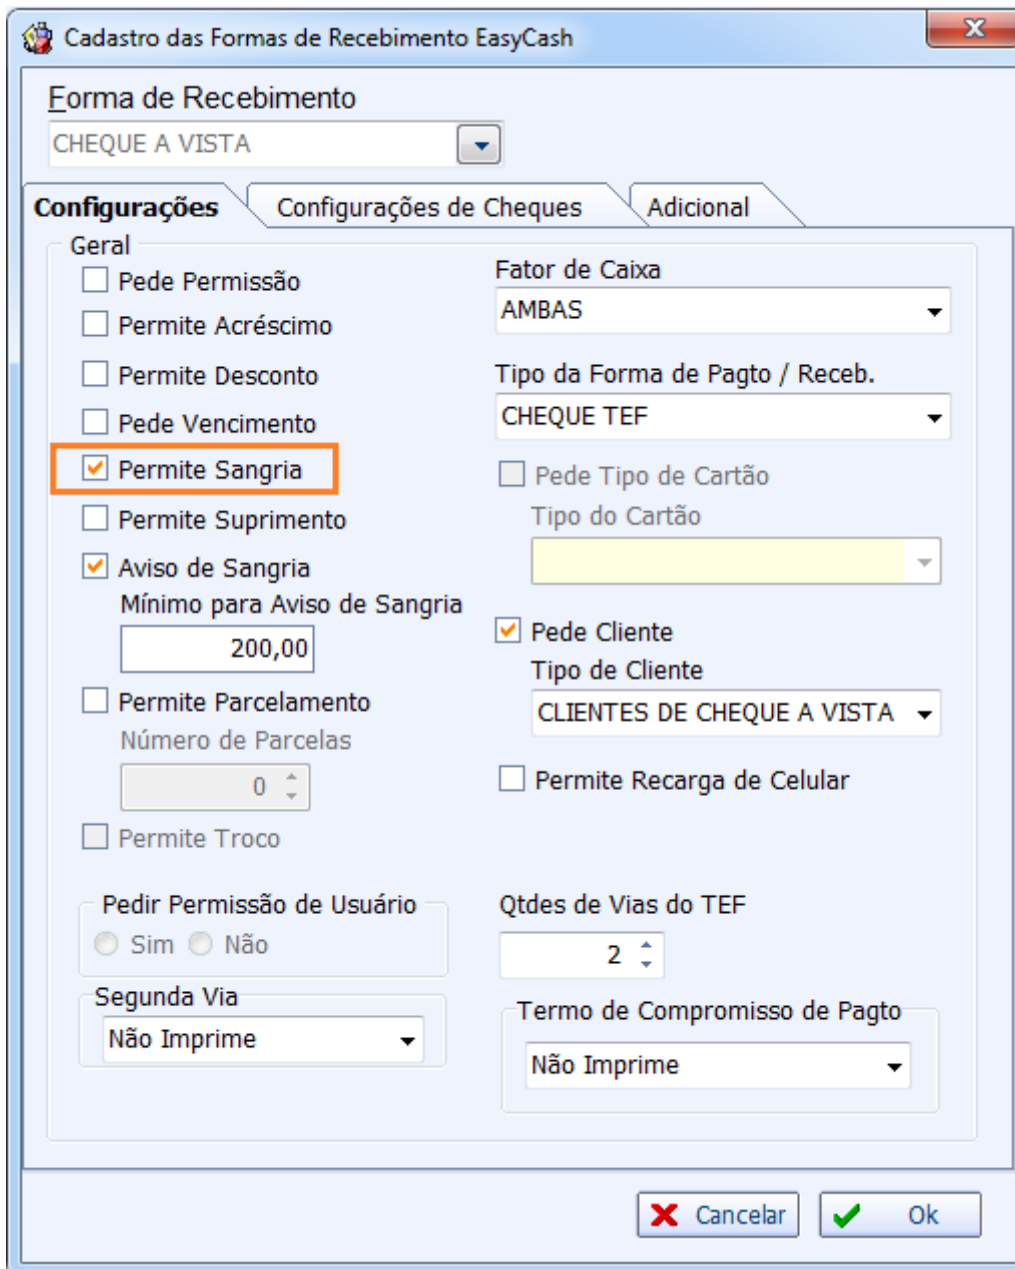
Cadastro das Formas de Recebimento EasyCash

Forma de Recebimento
CHEQUE A VISTA

Configurações | Configurações de Cheques | Adicional

Geral
Pede Permissão
Permite Acréscimo
Permite Desconto
Pede Vencimento
Permite Sangria
Permite Suprimento
Aviso de Sangria
Mínimo para Aviso de Sangria
200,00
Permite Parcelamento
Número de Parcelas
0
Permite Troco

Fator de Caixa
AMBAS
Tipo da Forma de Pagto / Receb.
CHEQUE TEF
Pede Tipo de Cartão
Tipo do Cartão
Pede Cliente
Tipo de Cliente
CLIENTES DE CHEQUE A VISTA
Permite Recarga de Celular

Pedir Permissão de Usuário
Sim Não

Qtdes de Vias do TEF
2

Segunda Via
Não Imprime

Termo de Compromisso de Pagto
Não Imprime

Cancelar Ok